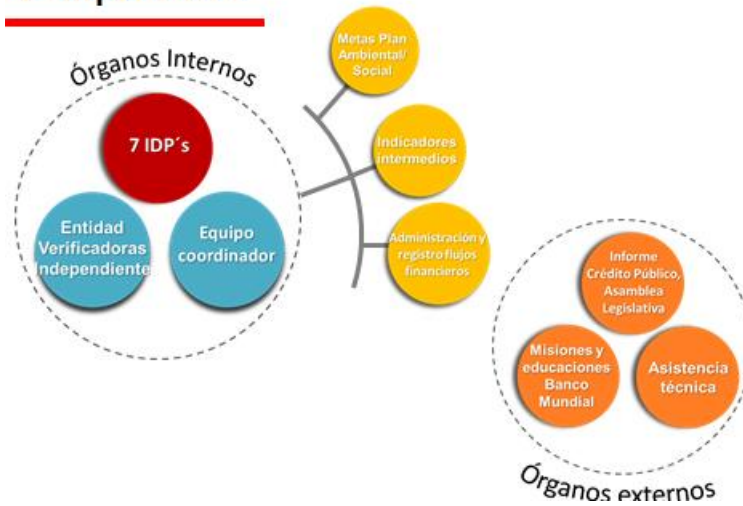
Órganos Internos

7 IDP´s

Entidad Verificadoras Independiente

Equipo coordinador

Metas Plan Ambiental/ Social

Indicadores intermedios

Administración y registro flujos financieros

Informe Crédito Público, Asamblea Legislativa

Misiones y educaciones Banco Mundial

Asistencia técnica

Órganos externos